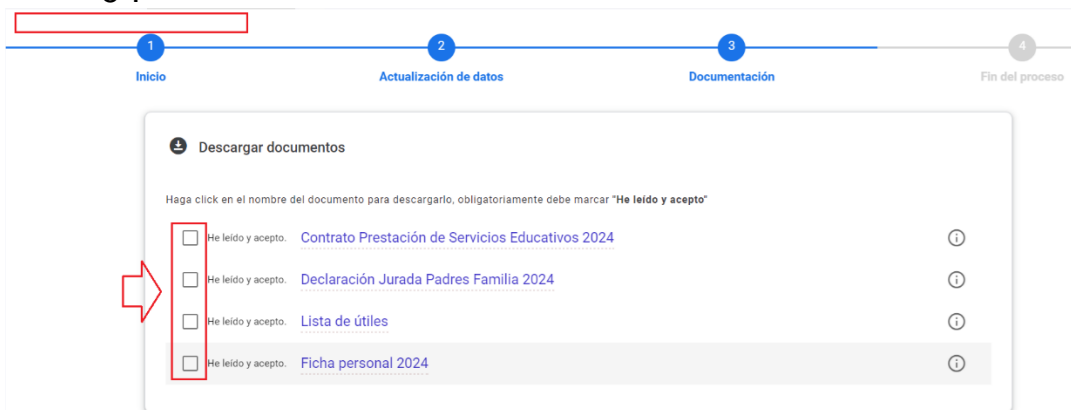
1
Inicio

2
Actualización de datos

3
Documentación

4
Fin del proceso

Descargar documentos

Haga click en el nombre del documento para descargarlo, obligatoriamente debe marcar "**He leído y acepto**"

He leído y acepto. Contrato Prestación de Servicios Educativos 2024

He leído y acepto. Declaración Jurada Padres Familia 2024

He leído y acepto. Lista de útiles

He leído y acepto. Ficha personal 2024